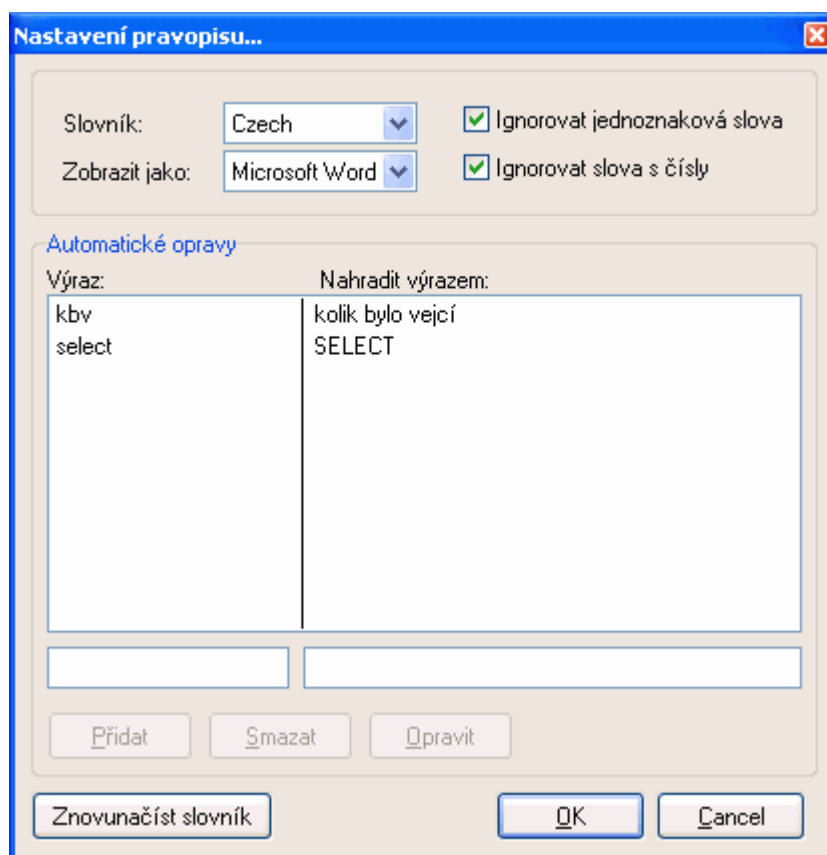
Nastavení pravopisu...

Slovník: Czech

Zobrazit jako: Microsoft Word

Ignorovat jednoznaková slova

Ignorovat slova s čísly

Automatické opravy

| Výraz: | Nahradit výrazem: |
|---|---|
| kbv | kolik bylo vejcí |
| select | SELECT |

Přidat Smazat Opravit

Znovunačíst slovník

OK

Cancel